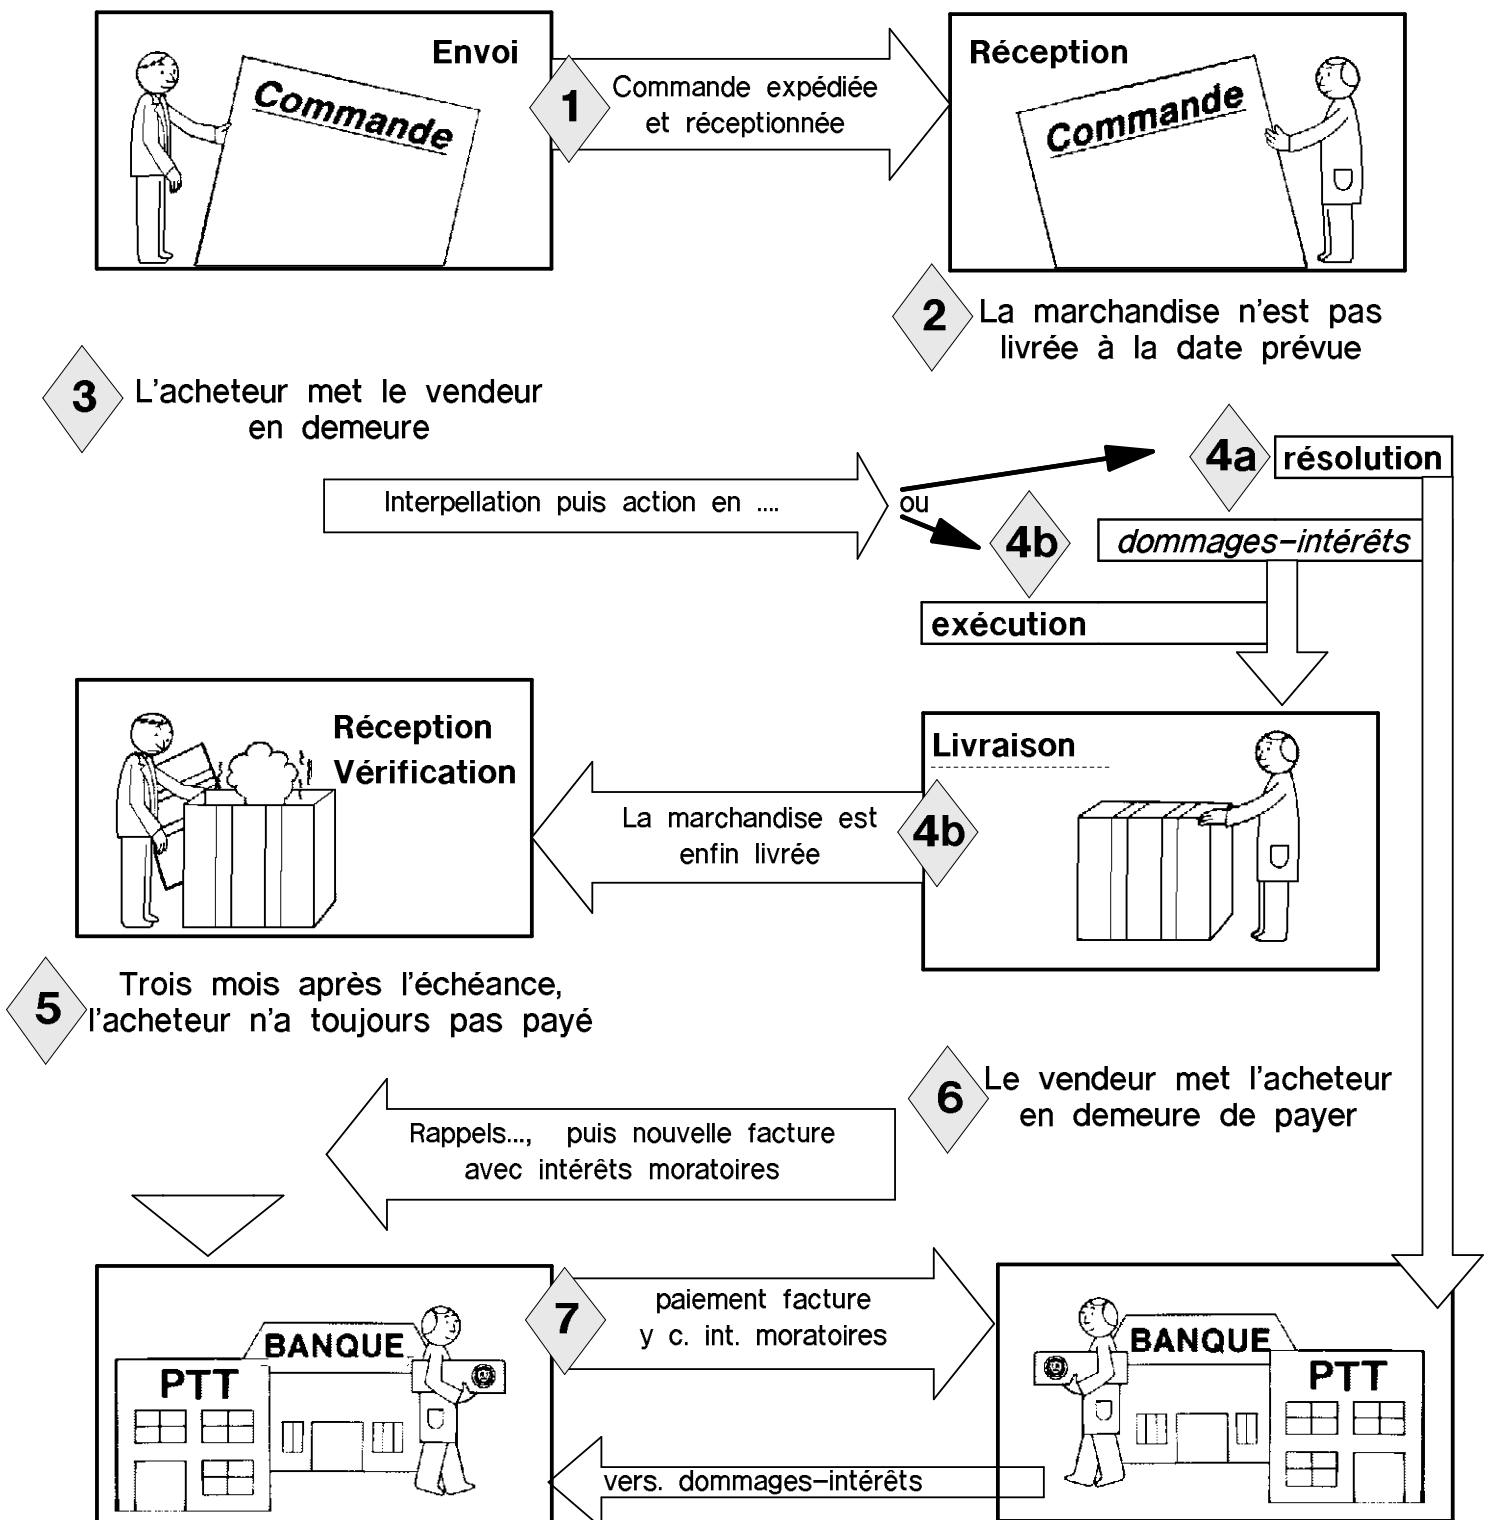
Envoi

Commande

1 Commande expédiée et réceptionnée

Réception

Commande

2 La marchandise n'est pas livrée à la date prévue

3 L'acheteur met le vendeur en demeure

Interpellation puis action en ....

ou

4a résolution

4b dommages–intérêts

exécution

Réception Vérification

La marchandise est enfin livrée

4b

Livraison

5 Trois mois après l'échéance, l'acheteur n'a toujours pas payé

6 Le vendeur met l'acheteur en demeure de payer

Rappels..., puis nouvelle facture avec intérêts moratoires

BANQUE

PTT

7 paiement facture y c. int. moratoires

BANQUE

PTT

vers. dommages–intérêts